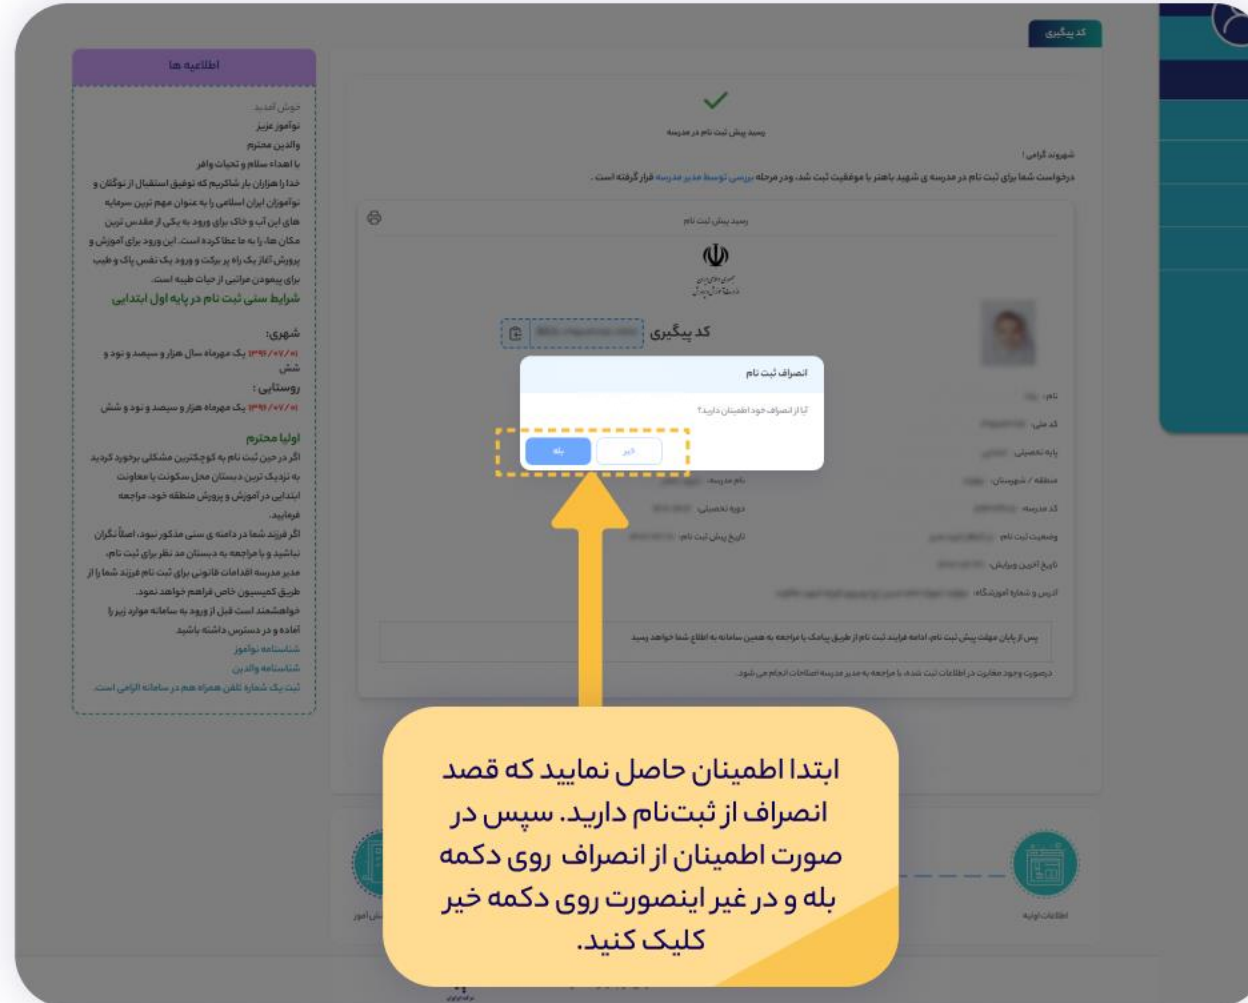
کد پیگیری

اطلاعیه ها

خوش آمدید
نوآموز عزیز
والدین محترم
با اهداء سلام و تحیات وافر
خدا را هزاران بار شاکریم که توفیق استقبال از نوگلان و نوآموزان ایران اسلامی را به عنوان مهم ترین سرمایه های این آب و خاک برای ورود به یکی از مقدس ترین مکان ها، را به ما عطا کرده است. این ورود برای آموزش و پرورش آغاز یک راه پر برکت و ورود یک نفس پاک و طیب برای پیمودن مراتبی از حیات طیبه است.
شرایط سنی ثبت نام در پایه اول ابتدایی

شهری:
۱۳۹۶/۰۷/۰۱ یک مهرماه سال هزار و سیصد و نود و شش
روستایی :
۱۳۹۶/۰۷/۰۱ یک مهرماه هزار و سیصد و نود و شش

اولیا محترم
اگر در حین ثبت نام به کوچکترین مشکلی برخورد کردید به نزدیک ترین دبستان محل سکونت یا معاونت ابتدایی در آموزش و پرورش منطقه خود، مراجعه فرمایید.
اگر فرزند شما در دامنه ی سنی مذکور نبود، اصلاً نگران نباشید و با مراجعه به دبستان مد نظر برای ثبت نام، مدیر مدرسه اقدامات قانونی برای ثبت نام فرزند شما را از طریق کمیسیون خاص فراهم خواهد نمود.
خواهشمند است قبل از ورود به سامانه موارد زیر را آماده و در دسترس داشته باشید
شناسنامه نوآموز
شناسنامه والدین
ثبت یک شماره تلفن همراه هم در سامانه الزامی است.

رسید پیش ثبت نام در مدرسه

شهروند گرامی!
درخواست شما برای ثبت نام در مدرسه ی شهید باهنر با موفقیت ثبت شد، ودر مرحله بررسی توسط مدیر مدرسه قرار گرفته است .

رسید پیش ثبت نام

کد پیگیری

انصراف ثبت نام
آیا از انصراف خود اطمینان دارید؟
بله
خیر

نام:
کد ملی:
پایه تحصیلی:
منطقه / شهرستان:
کد مدرسه:
وضعیت ثبت نام:
تاریخ آخرین ویرایش:
آدرس و شماره آموزشگاه:
نام مدرسه:
دوره تحصیلی:
تاریخ پیش ثبت نام:

پس از پایان مهلت پیش ثبت نام، ادامه فرایند ثبت نام از طریق پیامک یا مراجعه به همین سامانه به اطلاع شما خواهد رسید
درصورت وجود مغایرت در اطلاعات ثبت شده، با مراجعه به مدیر مدرسه اصلاحات انجام می شود.

ابتدا اطمینان حاصل نمایید که قصد انصراف از ثبت‌نام دارید. سپس در صورت اطمینان از انصراف روی دکمه بله و در غیر اینصورت روی دکمه خیر کلیک کنید.

اطلاعات اولیه